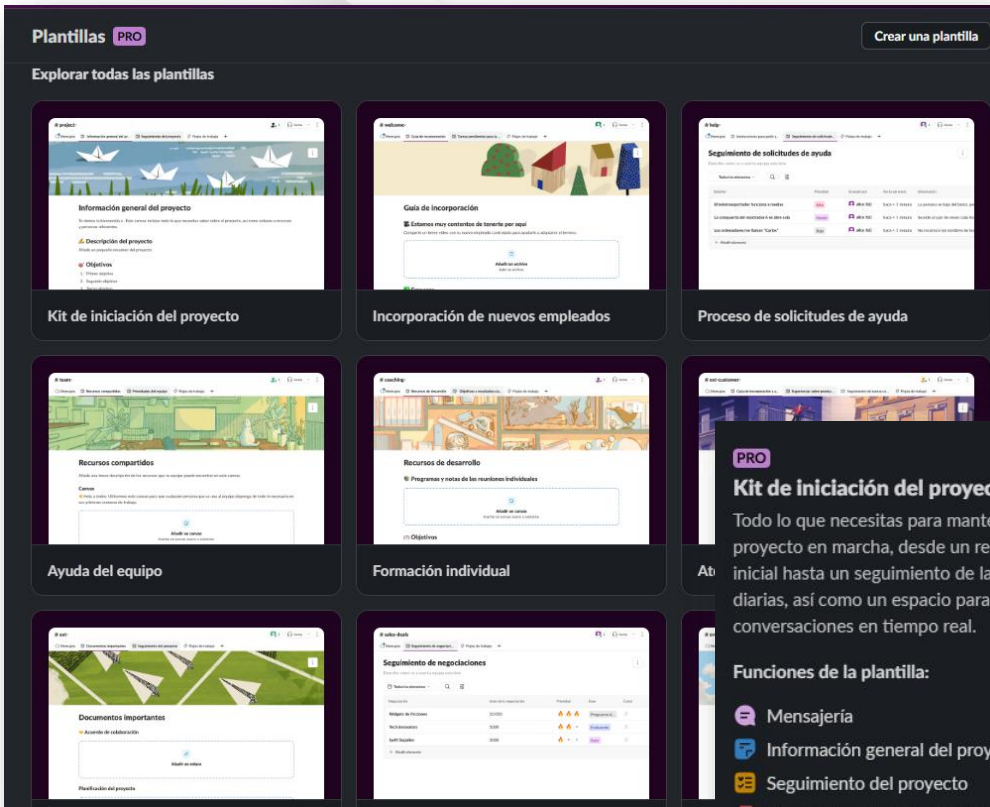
Plantillas PRO

Crear una plantilla

Explorar todas las plantillas

# project

Información general del proyecto

Descripción del proyecto

Objetivos

Kit de iniciación del proyecto

# welcome

Guía de incorporación

Estamos muy contentos de tenerte por aquí

Añadir un archivo

Incorporación de nuevos empleados

# help

Seguimiento de solicitudes de ayuda

Proceso de solicitudes de ayuda

# team

Recursos compartidos

Canvas

Añadir un canvas

Ayuda del equipo

# coaching

Recursos de desarrollo

Programas y notas de las reuniones individuales

Añadir un canvas

Objetivos

Formación individual

Ate

Documentos importantes

Acuerdo de colaboración

Añadir un enlace

Planificación del proyecto

# sales-deals

Seguimiento de negociaciones

PRO

Kit de iniciación del proyec

Todo lo que necesitas para mante proyecto en marcha, desde un re inicial hasta un seguimiento de la diarias, así como un espacio para conversaciones en tiempo real.

Funciones de la plantilla:

Mensajería

Información general del proy

Seguimiento del proyecto